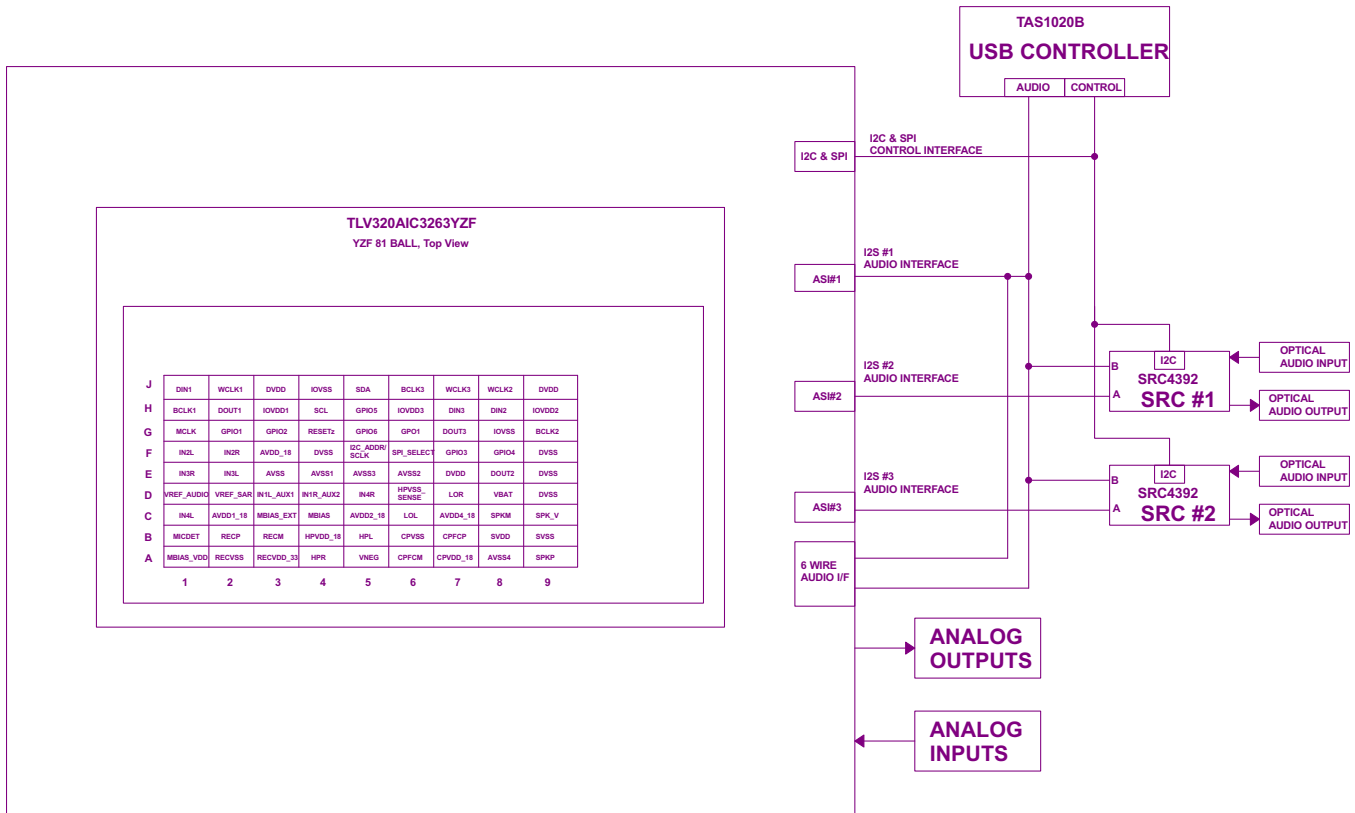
TAS1020B
USB CONTROLLER
AUDIO CONTROL

I2C & SPI
I2C & SPI CONTROL INTERFACE

TLV320AIC3263YZF
YZF 81 BALL, Top View

| | | | | | | | | | |
|---|---|---|---|---|---|---|---|---|---|
| J | DIN1 | WCLK1 | DVDD | IOVSS | SDA | BCLK3 | WCLK3 | WCLK2 | DVDD |
| H | BCLK1 | DOUT1 | IOVDD1 | SCL | GPIO5 | IOVDD3 | DIN3 | DIN2 | IOVDD2 |
| G | MCLK | GPIO1 | GPIO2 | RESETz | GPIO6 | GPO1 | DOUT3 | IOVSS | BCLK2 |
| F | IN2L | IN2R | AVDD_18 | DVSS | I2C_ADDR/ SCLK | SPI_SELECT | GPIO3 | GPIO4 | DVSS |
| E | IN3R | IN3L | AVSS | AVSS1 | AVSS3 | AVSS2 | DVDD | DOUT2 | DVSS |
| D | VREF_AUDIO | VREF_SAR | IN1L_AUX1 | IN1R_AUX2 | IN4R | HPVSS_ SENSE | LOR | VBAT | DVSS |
| C | IN4L | AVDD1_18 | MBIAS_EXT | MBIAS | AVDD2_18 | LOL | AVDD4_18 | SPKM | SPK_V |
| B | MICDET | RECP | RECM | HPVDD_18 | HPL | CPVSS | CPFCP | SVDD | SVSS |
| A | MBIAS_VDD | RECVSS | RECVDD_33 | HPR | VNEG | CPFCM | CPVDD_18 | AVSS4 | SPKP |
| | 1 | 2 | 3 | 4 | 5 | 6 | 7 | 8 | 9 |

ASI#1
I2S #1 AUDIO INTERFACE

ASI#2
I2S #2 AUDIO INTERFACE

ASI#3
I2S #3 AUDIO INTERFACE

I2C
B
SRC4392
A
SRC #1
OPTICAL AUDIO INPUT
OPTICAL AUDIO OUTPUT

I2C
B
SRC4392
A
SRC #2
OPTICAL AUDIO INPUT
OPTICAL AUDIO OUTPUT

6 WIRE AUDIO I/F

ANALOG OUTPUTS

ANALOG INPUTS